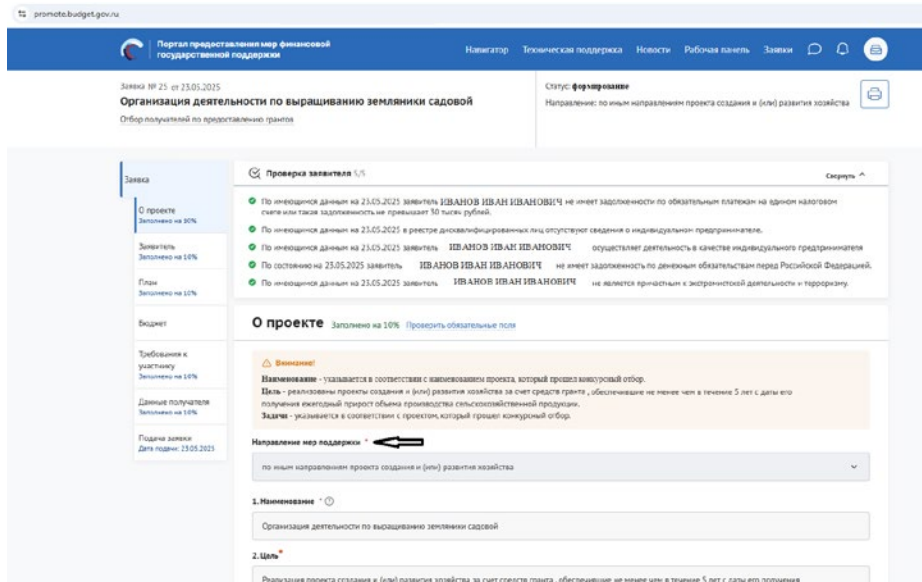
promote.budget.gov.ru

Портал предоставления мер финансовой государственной поддержки

Навигатор Техническая поддержка Новости Рабочая панель Заявки

Заявка № 25 от 23.05.2025
Организация деятельности по выращиванию земляники садовой
Отбор получателей по предоставлению грантов

Статус: формирование
Направление: по иным направлениям проекта создания и (или) развития хозяйства

Заявка

О проекте
Заполнено на 10%

Заявитель
Заполнено на 10%

План
Заполнено на 10%

Бюджет

Требования к участнику
Заполнено на 10%

Данные получателя
Заполнено на 10%

Подача заявки
Дата подачи: 23.05.2025

Проверка заявителя 5/5

Свернуть

По имеющимся данным на 23.05.2025 заявитель ИВАНОВ ИВАН ИВАНОВИЧ не имеет задолженности по обязательным платежам на едином налоговом счете или такая задолженность не превышает 50 тысяч рублей.

По имеющимся данным на 23.05.2025 в реестре дисквалифицированных лиц отсутствуют сведения о индивидуальном предпринимателе.

По имеющимся данным на 23.05.2025 заявитель ИВАНОВ ИВАН ИВАНОВИЧ осуществляет деятельность в качестве индивидуального предпринимателя

По состоянию на 23.05.2025 заявитель ИВАНОВ ИВАН ИВАНОВИЧ не имеет задолженность по денежным обязательствам перед Российской Федерацией.

По имеющимся данным на 23.05.2025 заявитель ИВАНОВ ИВАН ИВАНОВИЧ не является причастным к экстремистской деятельности и терроризму.

О проекте Заполнено на 10% Проверить обязательные поля

Внимание!
Наименование - указывается в соответствии с наименованием проекта, который прошел конкурсный отбор.
Цель - реализованы проекты создания и (или) развития хозяйства за счет средств гранта , обеспечивающие не менее чем в течение 5 лет с даты его получения ежегодный прирост объема производства сельскохозяйственной продукции.
Задачи - указывается в соответствии с проектом, который прошел конкурсный отбор.

Направление мер поддержки *

по иным направлениям проекта создания и (или) развития хозяйства

1. Наименование *

Организация деятельности по выращиванию земляники садовой

2. Цель*

Реализация проекта создания и (или) развития хозяйства за счет средств гранта , обеспечивающие не менее чем в течение 5 лет с даты его получения